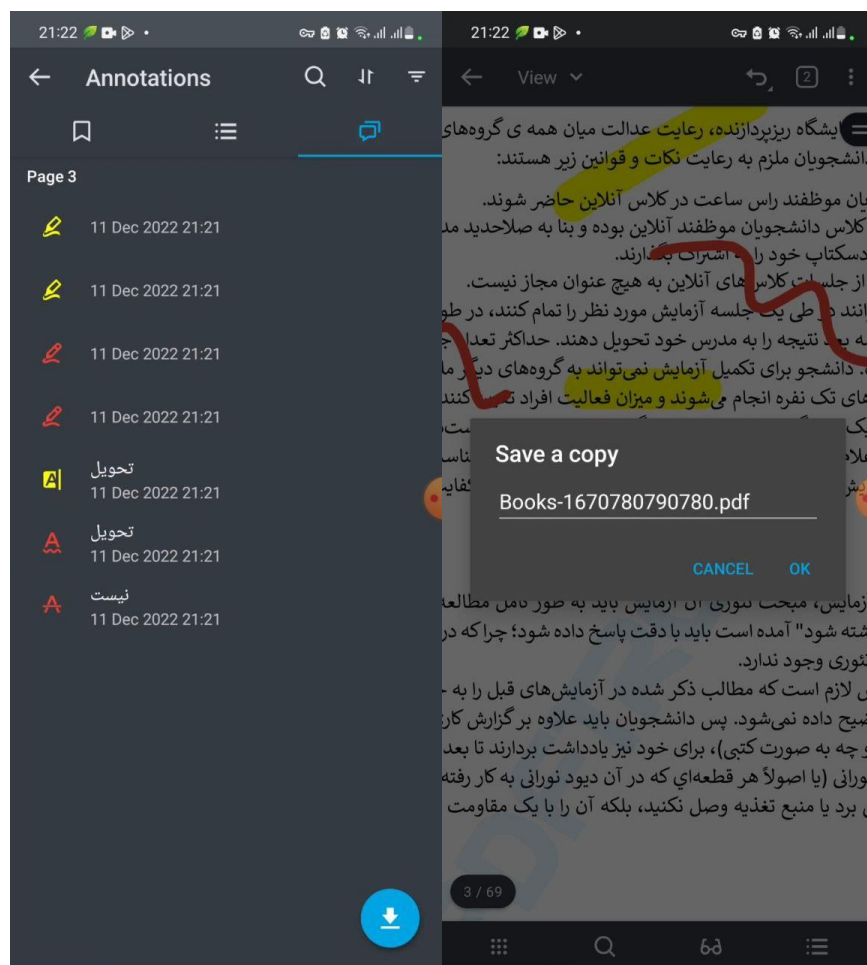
21:22

Annotations

Page 3

11 Dec 2022 21:21

11 Dec 2022 21:21

11 Dec 2022 21:21

11 Dec 2022 21:21

تحویل
11 Dec 2022 21:21

تحویل
11 Dec 2022 21:21

نیست
11 Dec 2022 21:21

21:22

View

2

یشگاه ریزپردازنده، رعایت عدالت میان همه ی گروه‌های
دانشجویان ملزم به رعایت نکات و قوانین زیر هستند:

یان موظفند راس ساعت در کلاس آنلاین حاضر شوند.
کلاس دانشجویان موظفند آنلاین بوده و بنا به صلاحدید مد
دسکتاپ خود را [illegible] اشتراک بگذارند.
از جلسات کلاس‌های آنلاین به هیچ عنوان مجاز نیست.
انند در طی یک جلسه آزمایش مورد نظر را تمام کنند، در طو
به بعد نتیجه را به مدرس خود تحویل دهند. حداکثر تعداد ج
. دانشجو برای تکمیل آزمایش نمی‌تواند به گروه‌های دیگر م
های تک نفره انجام می‌شوند و میزان فعالیت افراد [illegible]

Save a copy

Books-1670780790780.pdf

CANCEL OK

زمایش، مبحث تئوری آن آزمایش باید به صور کامل مطالعه
شته شود" آمده است باید با دقت پاسخ داده شود؛ چراکه در
تئوری وجود ندارد.
ن لازم است که مطالب ذکر شده در آزمایش‌های قبل را به
ضیح داده نمی‌شود. پس دانشجویان باید علاوه بر گزارش کار
و چه به صورت کتبی)، برای خود نیز یادداشت بردارند تا بعد
ورانی (یا اصولاً هر قطعه‌ای که در آن دیود نورانی به کار رفته
ی برد یا منبع تغذیه وصل نکنید، بلکه آن را با یک مقاومت

3 / 69